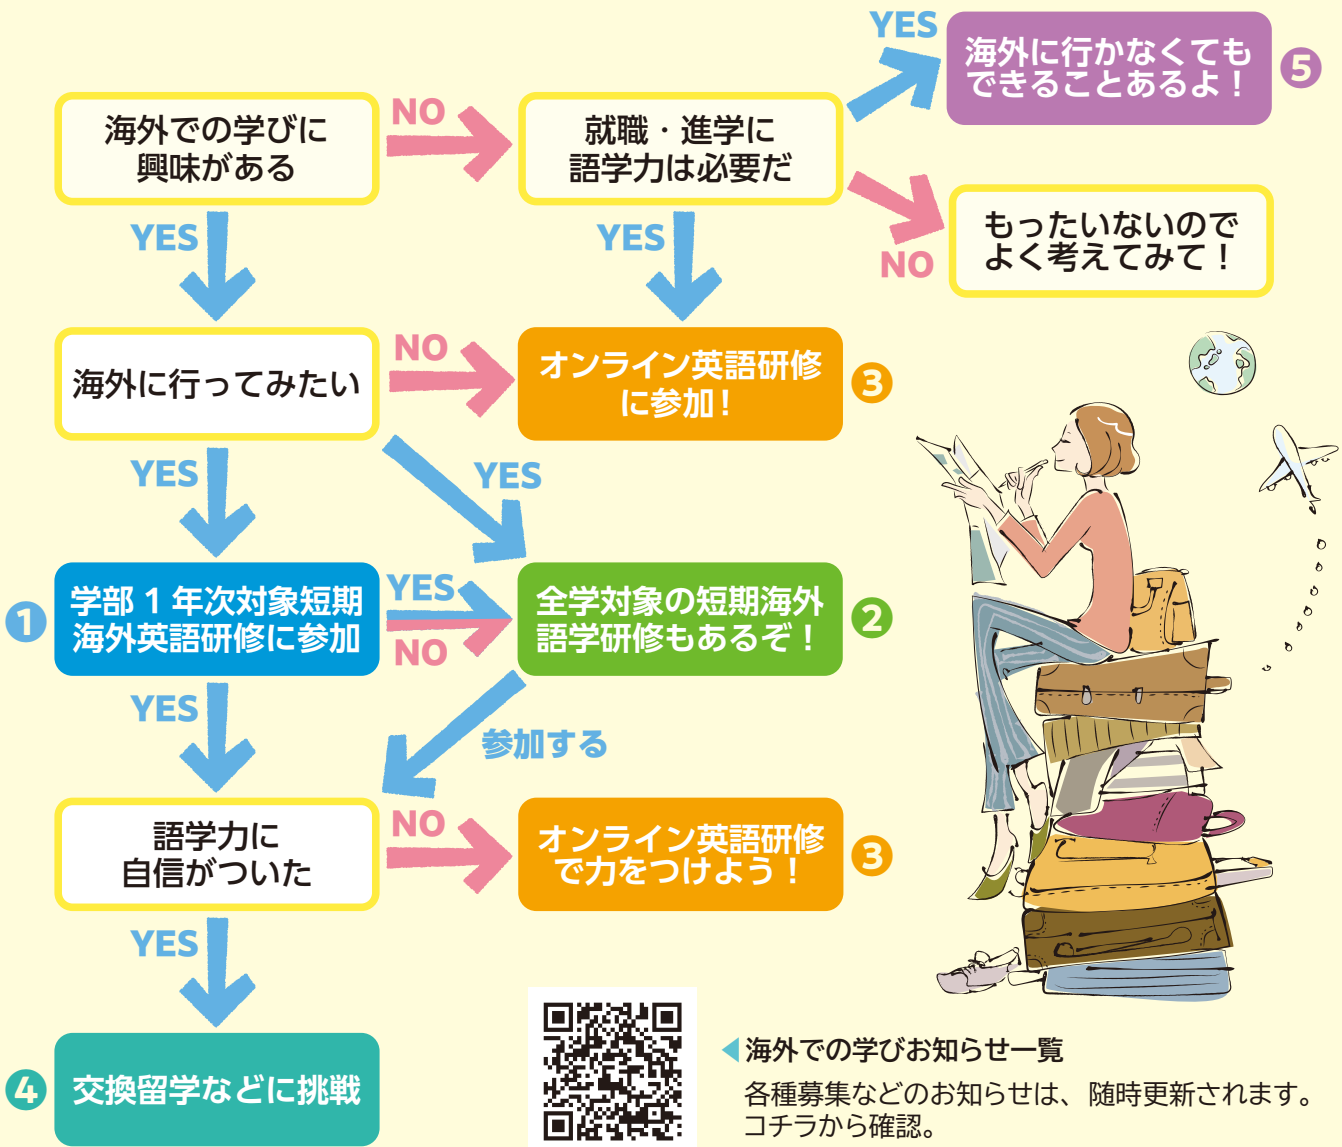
YES

海外に行かなくてもできることあるよ！

5

海外での学びに興味がある

NO

就職・進学に語学力は必要だ

NO

もったいないのでよく考えてみて！

YES

YES

海外に行ってみたい

NO

オンライン英語研修に参加！

3

YES

YES

1

学部 1 年次対象短期海外英語研修に参加

YES

NO

全学対象の短期海外語学研修もあるぞ！

2

YES

参加する

語学力に自信がついた

NO

オンライン英語研修で力をつけよう！

3

YES

4

交換留学などに挑戦

海外での学びお知らせ一覧

各種募集などのお知らせは、随時更新されます。コチラから確認。